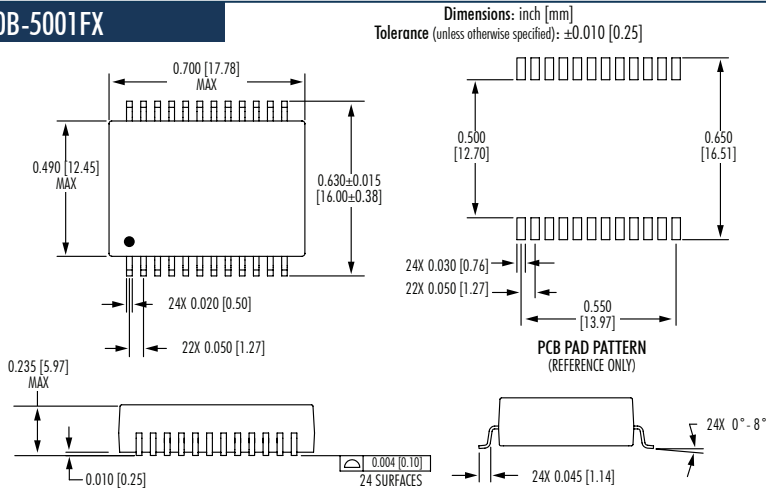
DB-5001FX

Dimensions: inch [mm]
Tolerance (unless otherwise specified): ±0.010 [0.25]

0.700 [17.78]
MAX

0.490 [12.45]
MAX

0.630±0.015
[16.00±0.38]

24X 0.020 [0.50]

22X 0.050 [1.27]

0.500
[12.70]

0.650
[16.51]

24X 0.030 [0.76]

22X 0.050 [1.27]

0.550
[13.97]

PCB PAD PATTERN
(REFERENCE ONLY)

0.235 [5.97]
MAX

0.010 [0.25]

0.004 [0.10]
24 SURFACES

24X 0° - 8°

24X 0.045 [1.14]